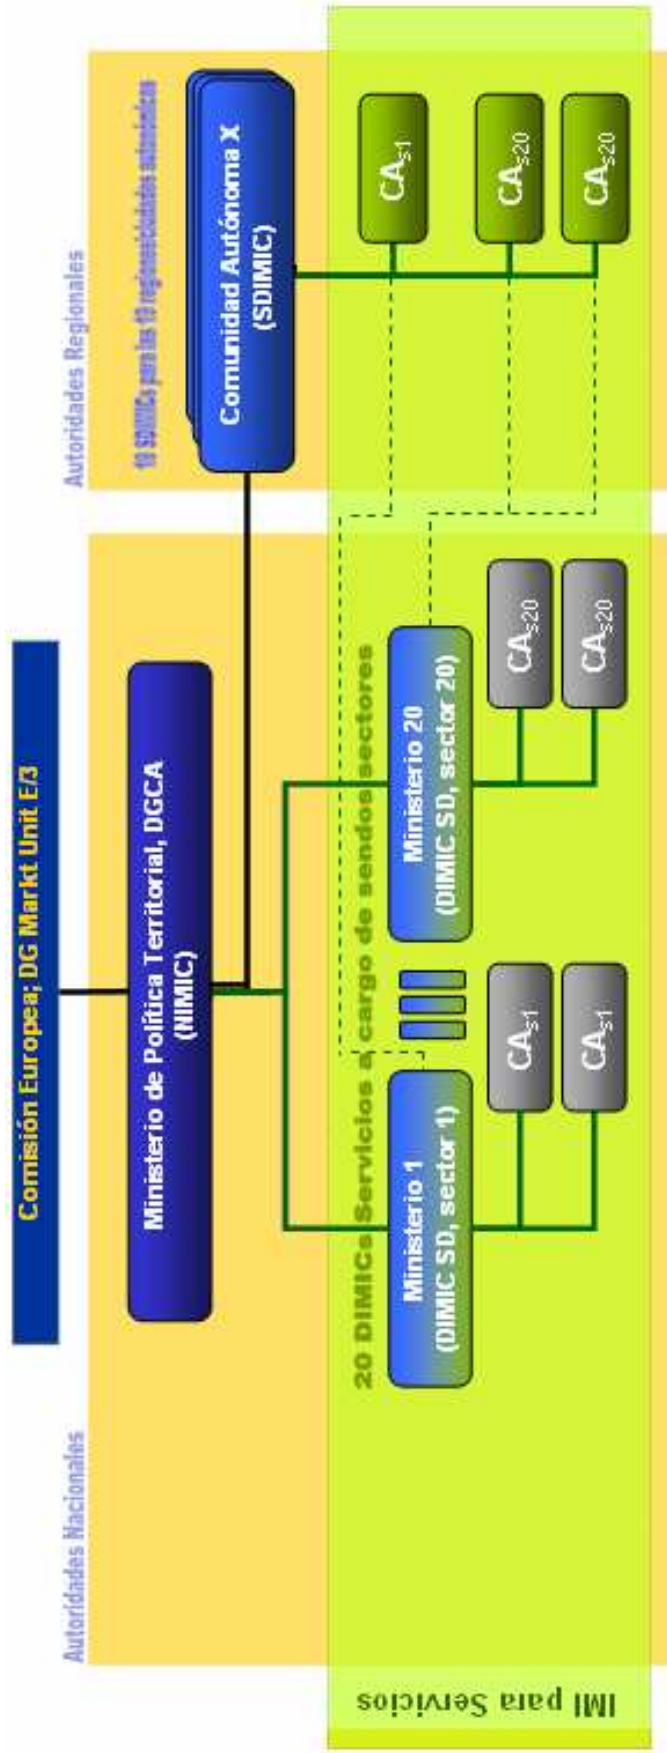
Comisión Europea; DG Markt Unit E/3

Ministerio de Política Territorial, DGCA (NIMIC)

Autoridades Nacionales

Autoridades Regionales

19 SDIMICs para las 19 regiones/ciudades autónomas

Comunidad Autónoma X (SDIMIC)

20 DIMICs Servicios a cargo de sendos sectores

Ministerio 1 (DIMIC SD, sector 1)

Ministerio 20 (DIMIC SD, sector 20)

$CA_{s1}$

$CA_{s1}$

$CA_{s20}$

$CA_{s20}$

$CA_{s1}$

$CA_{s20}$

$CA_{s20}$

IMI para Servicios